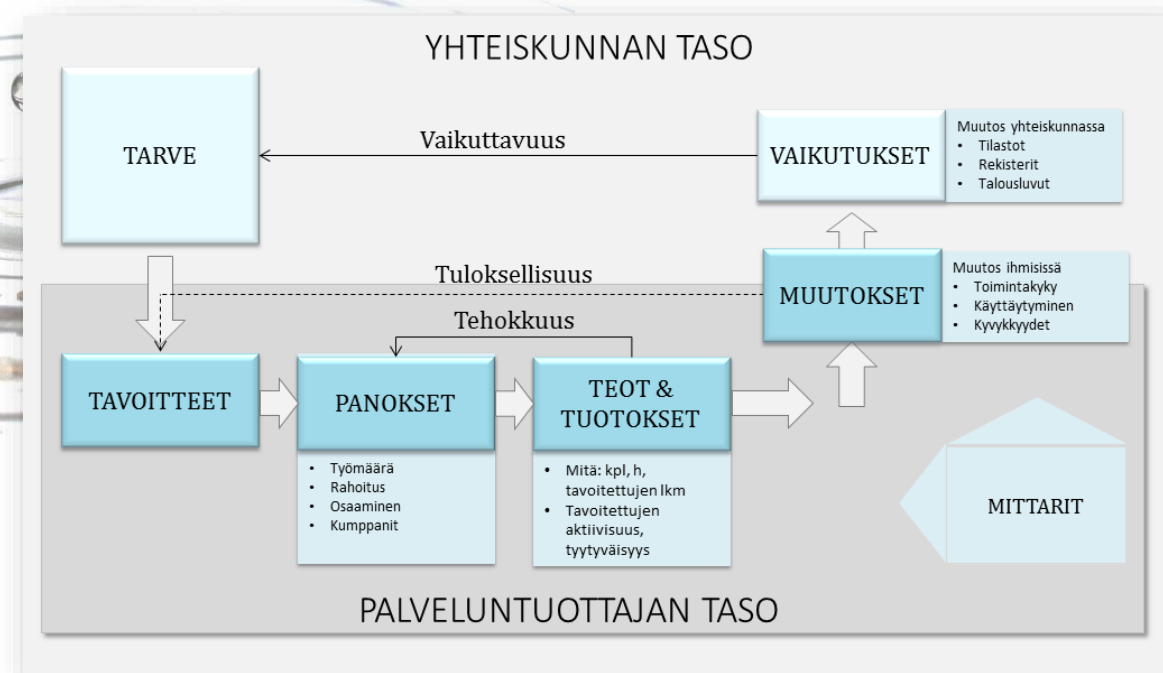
YHTEISKUNNAN TASO

TARVE

Vaikuttavuus

VAIKUTUKSET

Muutos yhteiskunnassa
• Tilastot
• Rekisterit
• Talousluvut

Tuloksellisuus

MUUTOKSET

Muutos ihmisissä
• Toimintakyky
• Käyttäytyminen
• Kyvykkyydet

Tehokkuus

TAVOITTEET

PANOKSET

• Työmäärä
• Rahoitus
• Osaaminen
• Kumppanit

TEOT & TUOTOKSET

• Mitä: kpl, h, tavoitettujen lkm
• Tavoitettujen aktiivisuus, tyytyväisyys

MITTARIT

PALVELUNTUOTTAJAN TASO